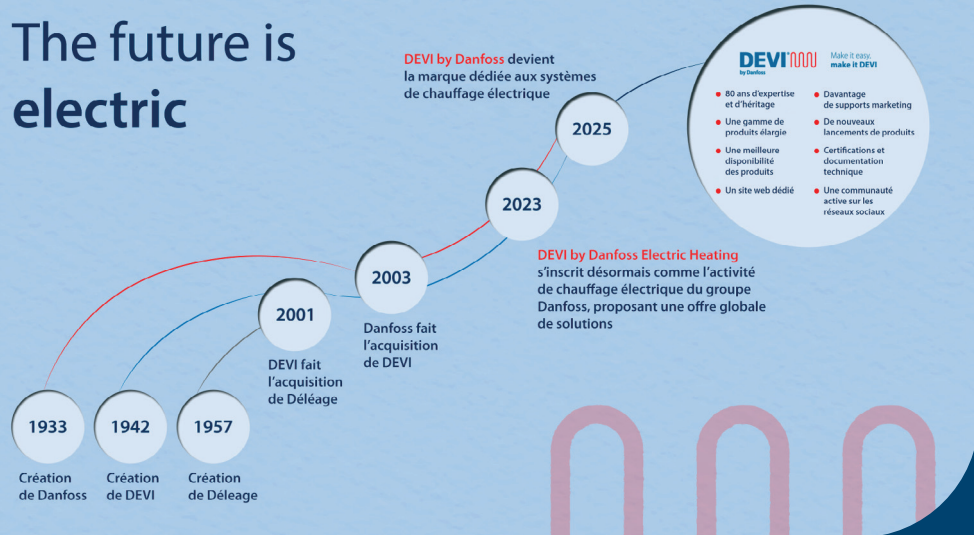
The future is electric

DEVI by Danfoss devient la marque dédiée aux systèmes de chauffage électrique

DEVI by Danfoss

Make it easy, make it DEVI

80 ans d'expertise et d'héritage

Une gamme de produits élargie

Une meilleure disponibilité des produits

Un site web dédié

Davantage de supports marketing

De nouveaux lancements de produits

Certifications et documentation technique

Une communauté active sur les réseaux sociaux

2025

2023

DEVI by Danfoss Electric Heating s'inscrit désormais comme l'activité de chauffage électrique du groupe Danfoss, proposant une offre globale de solutions

2003

Danfoss fait l'acquisition de DEVI

2001

DEVI fait l'acquisition de Déléage

1933

Création de Danfoss

1942

Création de DEVI

1957

Création de Déleage